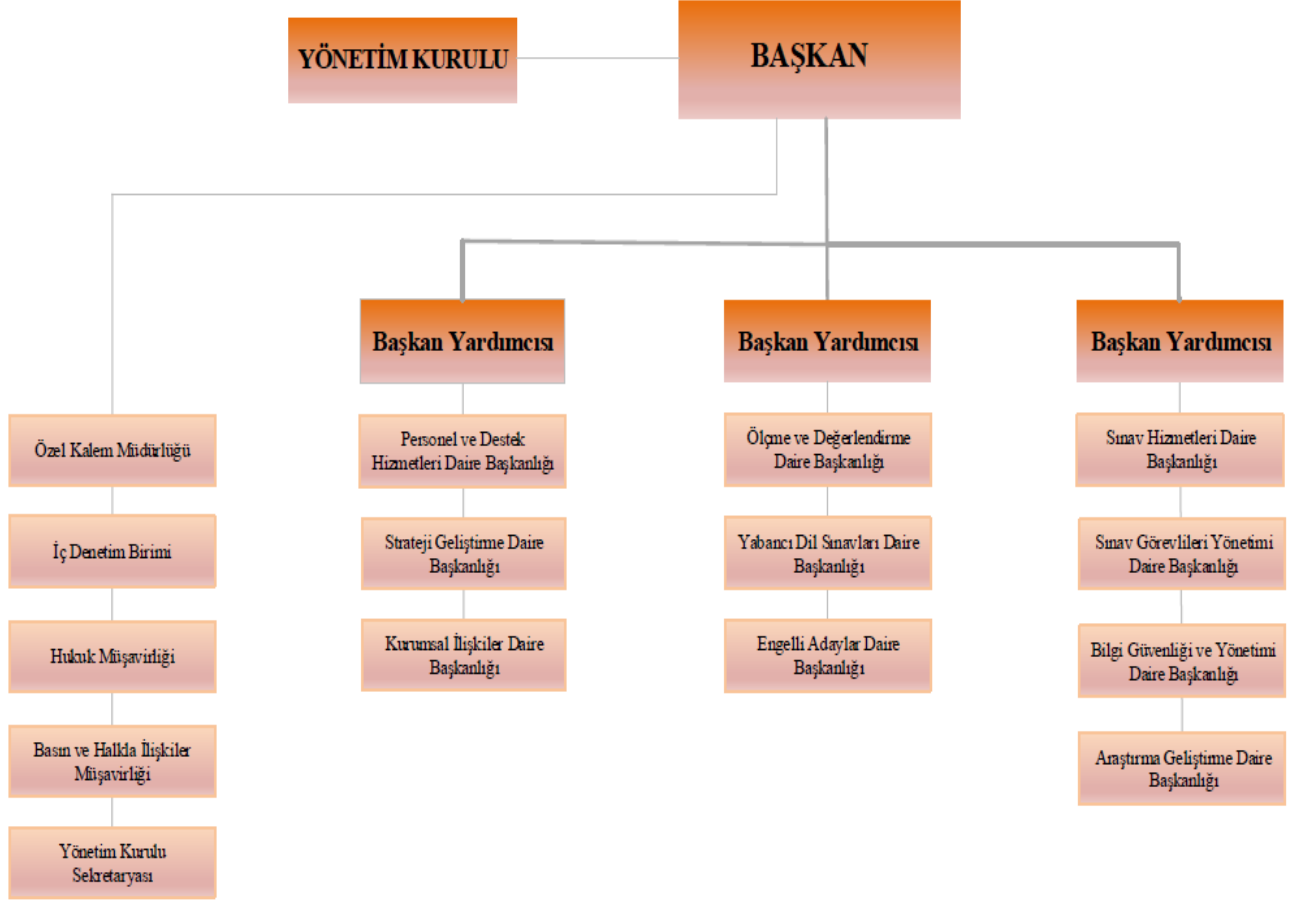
YÖNETİM KURULU

BAŞKAN

Özel Kalem Müdürlüğü

İç Denetim Birimi

Hukuk Müşavirliği

Basın ve Halkla İlişkiler Müşavirliği

Yönetim Kurulu Sekretaryası

Başkan Yardımcısı

Personel ve Destek Hizmetleri Daire Başkanlığı

Strateji Geliştirme Daire Başkanlığı

Kurumsal İlişkiler Daire Başkanlığı

Başkan Yardımcısı

Ölçme ve Değerlendirme Daire Başkanlığı

Yabancı Dil Sınavları Daire Başkanlığı

Engelli Adaylar Daire Başkanlığı

Başkan Yardımcısı

Sınav Hizmetleri Daire Başkanlığı

Sınav Görevlileri Yönetimi Daire Başkanlığı

Bilgi Güvenliği ve Yönetimi Daire Başkanlığı

Araştırma Geliştirme Daire Başkanlığı